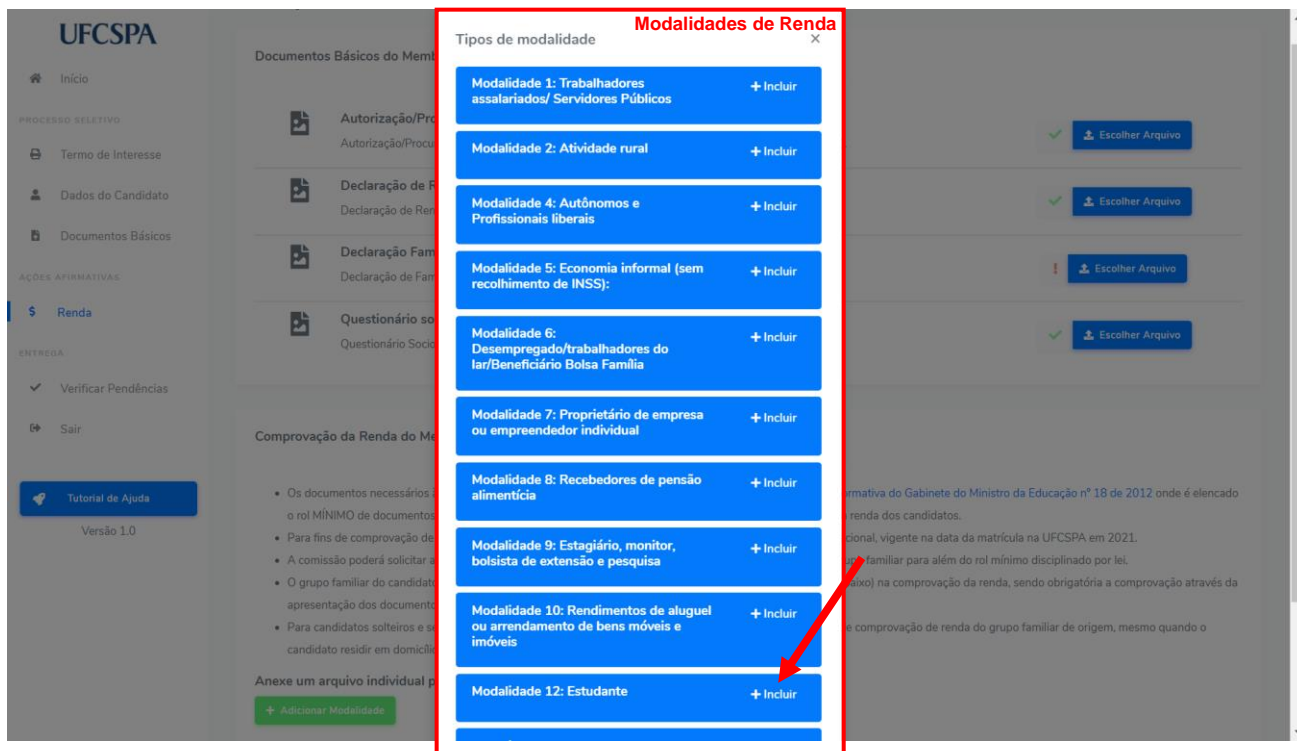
UFCSPA

Início

PROCESSO SELETIVO

Termo de Interesse

Dados do Candidato

Documentos Básicos

AÇÕES AFIRMATIVAS

$ Renda

ENTREGA

Verificar Pendências

Sair

Tutorial de Ajuda

Versão 1.0

Documentos Básicos do Memb

Autorização/Pro
Autorização/Procu

Declaração de R
Declaração de Ren

Declaração Fam
Declaração de Fam

Questionário so
Questionário Socio

Escolher Arquivo

Escolher Arquivo

Escolher Arquivo

Escolher Arquivo

Comprovação da Renda do Me

• Os documentos necessários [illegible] rmativa do Gabinete do Ministro da Educação nº 18 de 2012 onde é elencado o rol MÍNIMO de documentos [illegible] renda dos candidatos.
• Para fins de comprovação de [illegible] cional, vigente na data da matrícula na UFCSPA em 2021.
• A comissão poderá solicitar a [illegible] familiar para além do rol mínimo disciplinado por lei.
• O grupo familiar do candidato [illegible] ixo) na comprovação da renda, sendo obrigatória a comprovação através da apresentação dos documento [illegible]
• Para candidatos solteiros e se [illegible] e comprovação de renda do grupo familiar de origem, mesmo quando o candidato residir em domicíli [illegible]

Anexe um arquivo individual p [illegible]

+ Adicionar Modalidade

Modalidades de Renda

Tipos de modalidade ×

Modalidade 1: Trabalhadores assalariados/ Servidores Públicos + Incluir

Modalidade 2: Atividade rural + Incluir

Modalidade 4: Autônomos e Profissionais liberais + Incluir

Modalidade 5: Economia informal (sem recolhimento de INSS): + Incluir

Modalidade 6: Desempregado/trabalhadores do lar/Beneficiário Bolsa Família + Incluir

Modalidade 7: Proprietário de empresa ou empreendedor individual + Incluir

Modalidade 8: Recebedores de pensão alimentícia + Incluir

Modalidade 9: Estagiário, monitor, bolsista de extensão e pesquisa + Incluir

Modalidade 10: Rendimentos de aluguel ou arrendamento de bens móveis e imóveis + Incluir

Modalidade 12: Estudante + Incluir